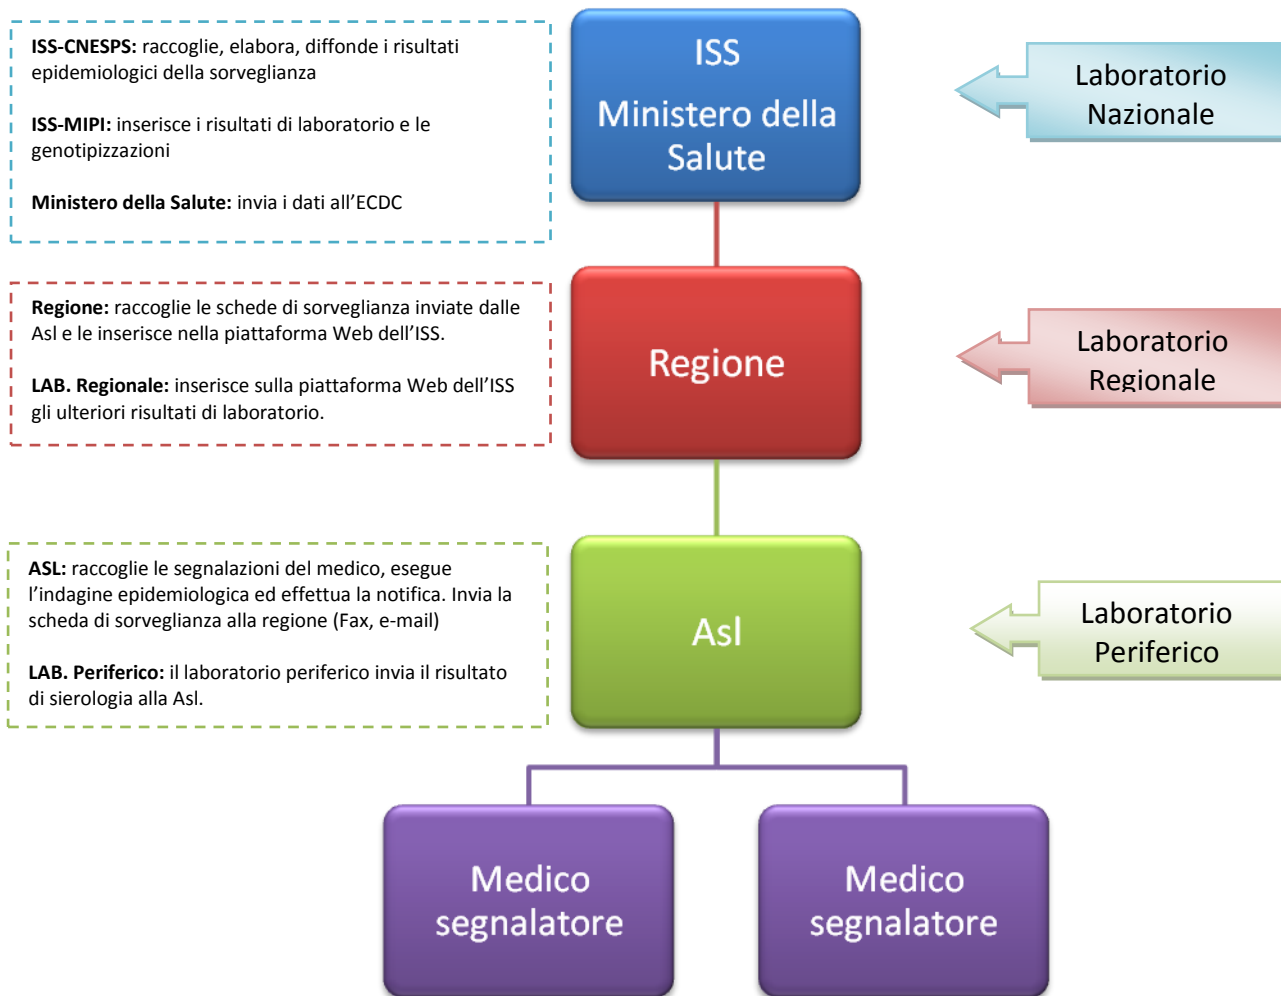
**ISS-CNESPS:** raccoglie, elabora, diffonde i risultati epidemiologici della sorveglianza

**ISS-MIPI:** inserisce i risultati di laboratorio e le genotipizzazioni

**Ministero della Salute:** invia i dati all'ECDC

ISS

Ministero della Salute

Laboratorio Nazionale

**Regione:** raccoglie le schede di sorveglianza inviate dalle Asl e le inserisce nella piattaforma Web dell'ISS.

**LAB. Regionale:** inserisce sulla piattaforma Web dell'ISS gli ulteriori risultati di laboratorio.

Regione

Laboratorio Regionale

**ASL:** raccoglie le segnalazioni del medico, esegue l'indagine epidemiologica ed effettua la notifica. Invia la scheda di sorveglianza alla regione (Fax, e-mail)

**LAB. Periferico:** il laboratorio periferico invia il risultato di sierologia alla Asl.

Asl

Laboratorio Periferico

Medico segnalatore

Medico segnalatore